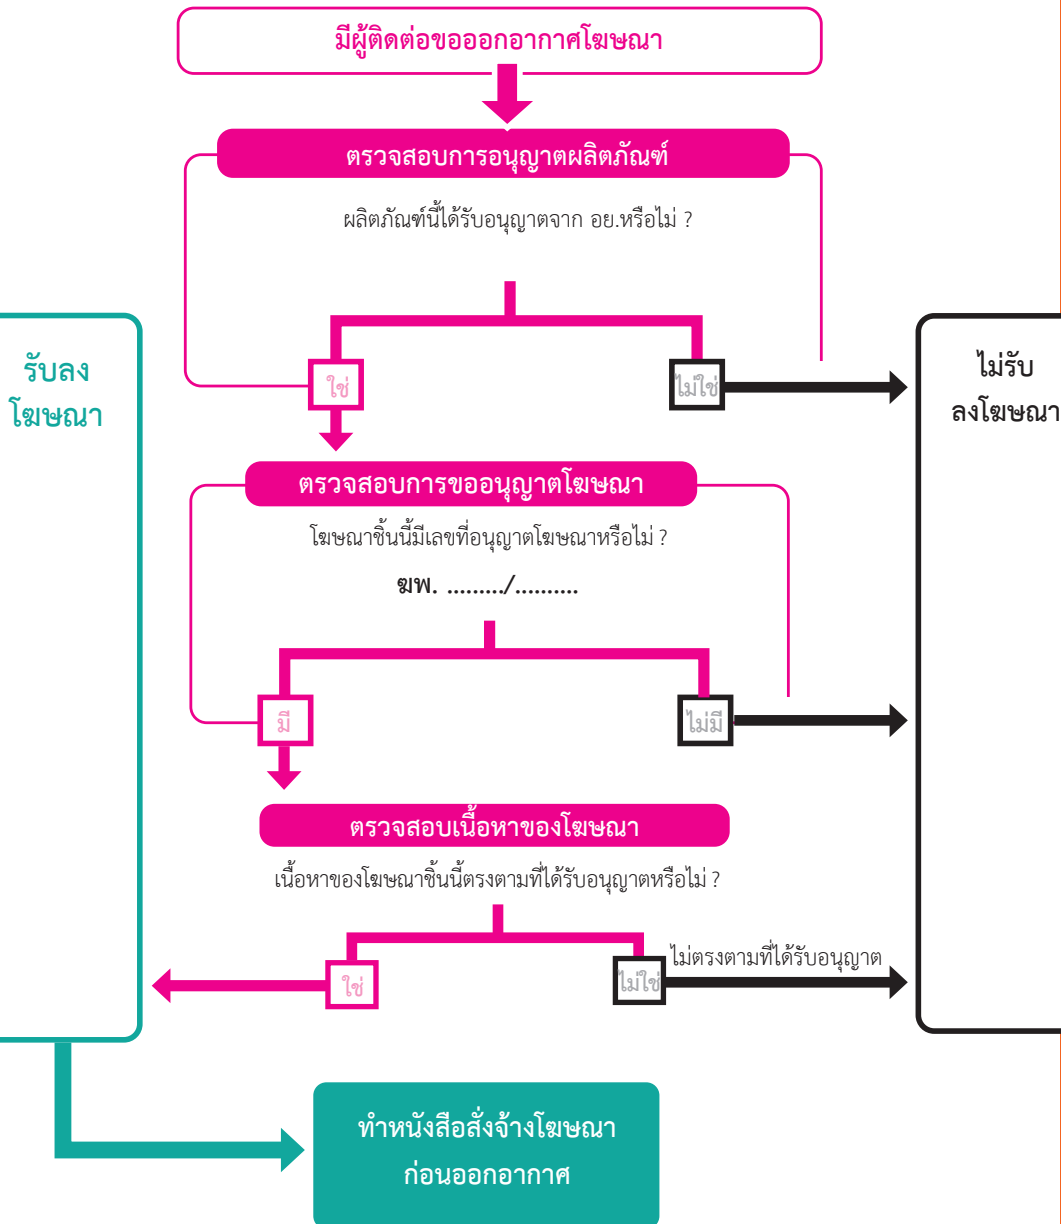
มีผู้ติดต่อขอออกอากาศโฆษณา

ตรวจสอบการอนุญาตผลิตภัณฑ์

ผลิตภัณฑ์นี้ได้รับอนุญาตจาก อย.หรือไม่ ?

รับลง โฆษณา

ใช่

ไม่ใช่

ไม่รับ ลงโฆษณา

ตรวจสอบการขออนุญาตโฆษณา

โฆษณาชิ้นนี้มีเลขที่อนุญาตโฆษณาหรือไม่ ?

ฆพ. ........./..........

มี

ไม่มี

ตรวจสอบเนื้อหาของโฆษณา

เนื้อหาของโฆษณาชิ้นนี้ตรงตามที่ได้รับอนุญาตหรือไม่ ?

ใช่

ไม่ใช่

ไม่ตรงตามที่ได้รับอนุญาต

ทำหนังสือสั่งจ้างโฆษณา ก่อนออกอากาศ